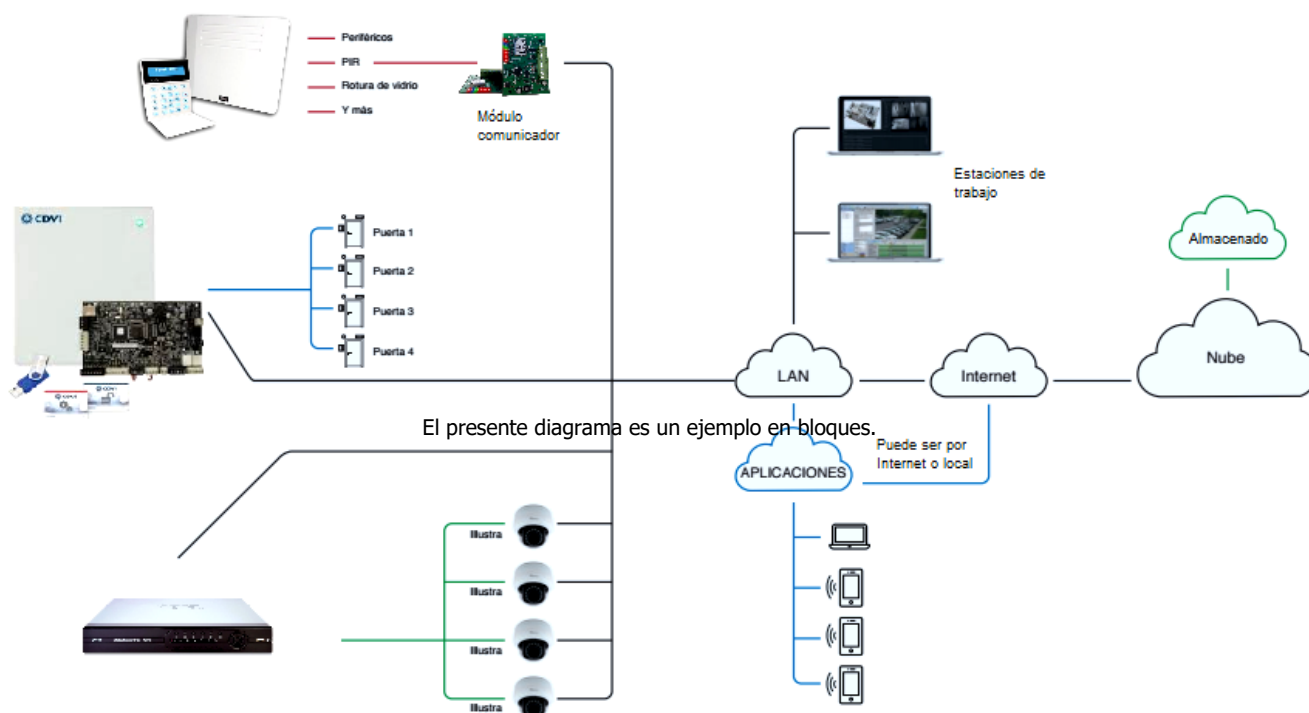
Periféricos
PIR
Rotura de vidrio
Y más

Módulo comunicador

CDVI

Puerta 1
Puerta 2
Puerta 3
Puerta 4

Estaciones de trabajo

Almacenado

LAN

Internet

Nube

El presente diagrama es un ejemplo en bloques.

Puede ser por Internet o local

APLICACIONES

Illustra
Illustra
Illustra
Illustra